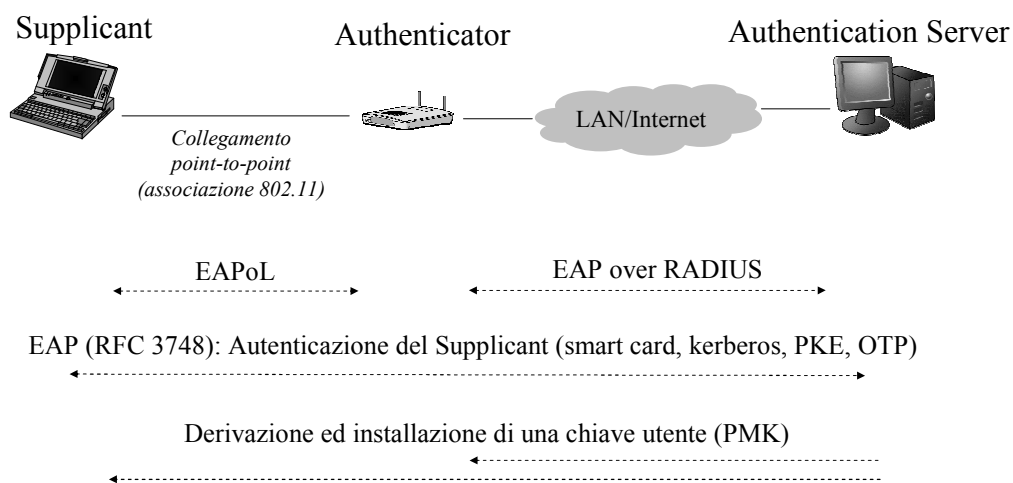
Supplicant

Authenticator

Authentication Server

Collegamento point-to-point (associazione 802.11)

LAN/Internet

EAPoL

EAP over RADIUS

EAP (RFC 3748): Autenticazione del Supplicant (smart card, kerberos, PKE, OTP)

Derivazione ed installazione di una chiave utente (PMK)